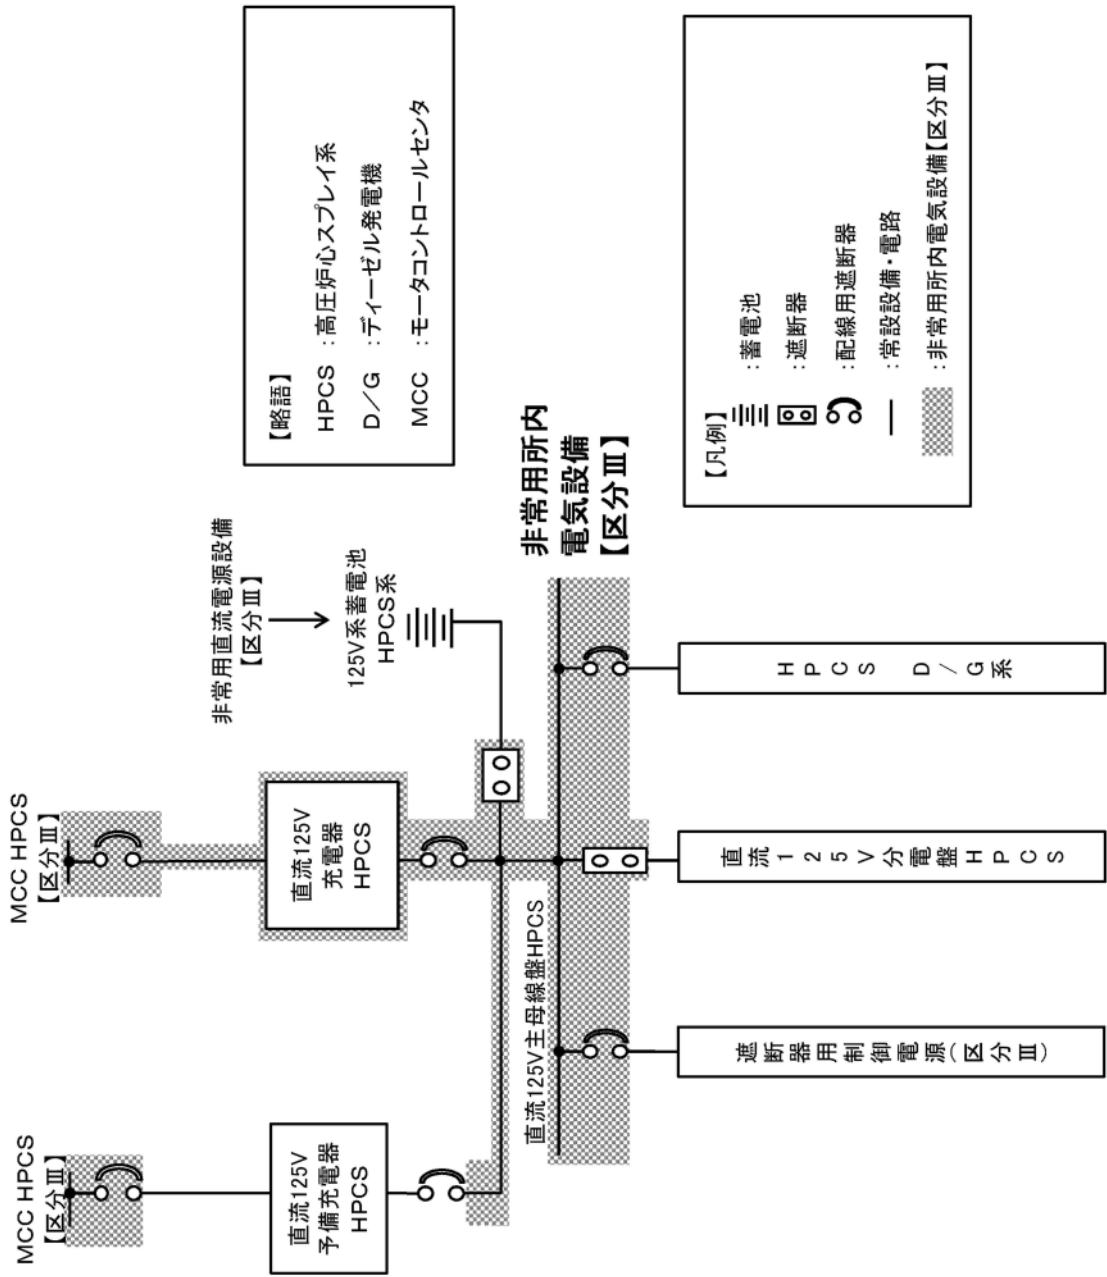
【略語】
HPCS ：高圧炉心スプレイ系
D／G ：ディーゼル発電機
MCC ：モータコントロールセンタ

【凡例】
：蓄電池
：遮断器
：配線用遮断器
：常設設備・電路
：非常用所内電気設備【区分Ⅲ】

非常用所内電気設備【区分Ⅲ】

非常用直流電源設備【区分Ⅲ】

125V系蓄電池 HPCS系

MCC HPCS【区分Ⅲ】

直流125V 充電器 HPCS

MCC HPCS【区分Ⅲ】

直流125V 予備充電器 HPCS

直流125V主母線盤HPCS

HPCS D／G系

直流125V分電盤HPCS

遮断器用制御電源(区分Ⅲ)